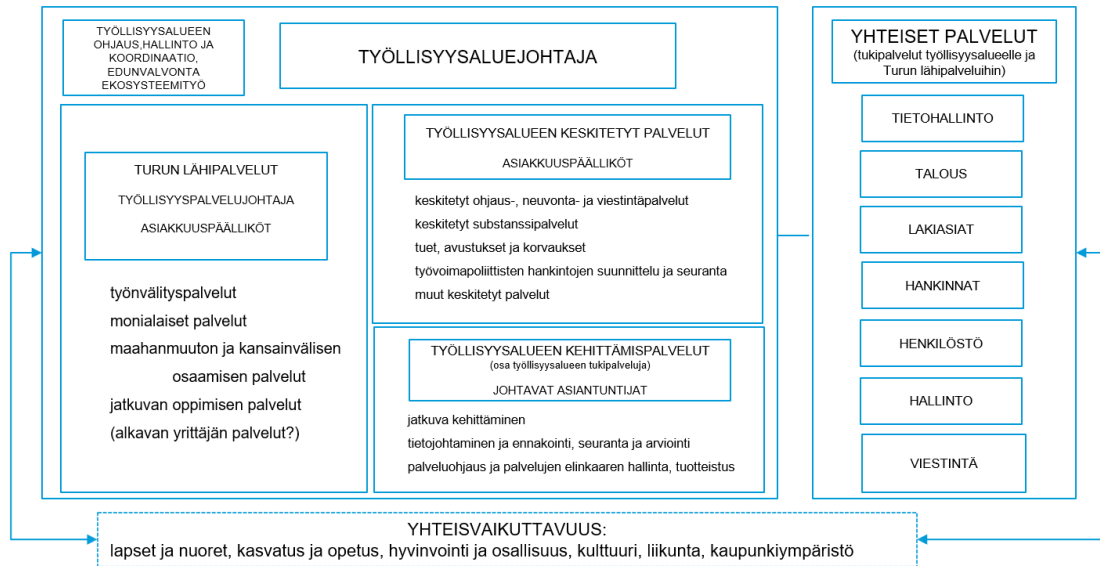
TYÖLLISYYSALUEEN OHJAUS,HALLINTO JA KOORDINAATIO, EDUNVALVONTA EKOSYSTEEMITYÖ

TYÖLLISYYSALUEJOHTAJA

TURUN LÄHIPALVELUT

TYÖLLISYYSPALVELUJOHTAJA

ASIAKKUUSPÄÄLLIKÖT

työnvälityspalvelut
monialaiset palvelut
maahanmuuton ja kansainvälisen osaamisen palvelut
jatkuvan oppimisen palvelut
(alkavan yrittäjän palvelut?)

TYÖLLISYYSALUEEN KESKITETYT PALVELUT

ASIAKKUUSPÄÄLLIKÖT

keskitetyt ohjaus-, neuvonta- ja viestintäpalvelut
keskitetyt substanssipalvelut
tuet, avustukset ja korvaukset
työvoimapoliittisten hankintojen suunnittelu ja seuranta
muut keskitetyt palvelut

TYÖLLISYYSALUEEN KEHITTÄMISPALVELUT
(osa työllisyysalueen tukipalveluja)
JOHTAVAT ASIANTUNTIJAT

jatkuva kehittäminen
tietojohtaminen ja ennakointi, seuranta ja arviointi
palveluohjaus ja palvelujen elinkaaren hallinta, tuotteistus

YHTEISET PALVELUT
(tukipalvelut työllisyysalueelle ja Turun lähipalveluihin)

TIETOHALLINTO

TALOUS

LAKIASIAT

HANKINNAT

HENKILÖSTÖ

HALLINTO

VIESTINTÄ

YHTEISVAIKUTTAVUUS:
lapset ja nuoret, kasvatus ja opetus, hyvinvointi ja osallisuus, kulttuuri, liikunta, kaupunkiympäristö